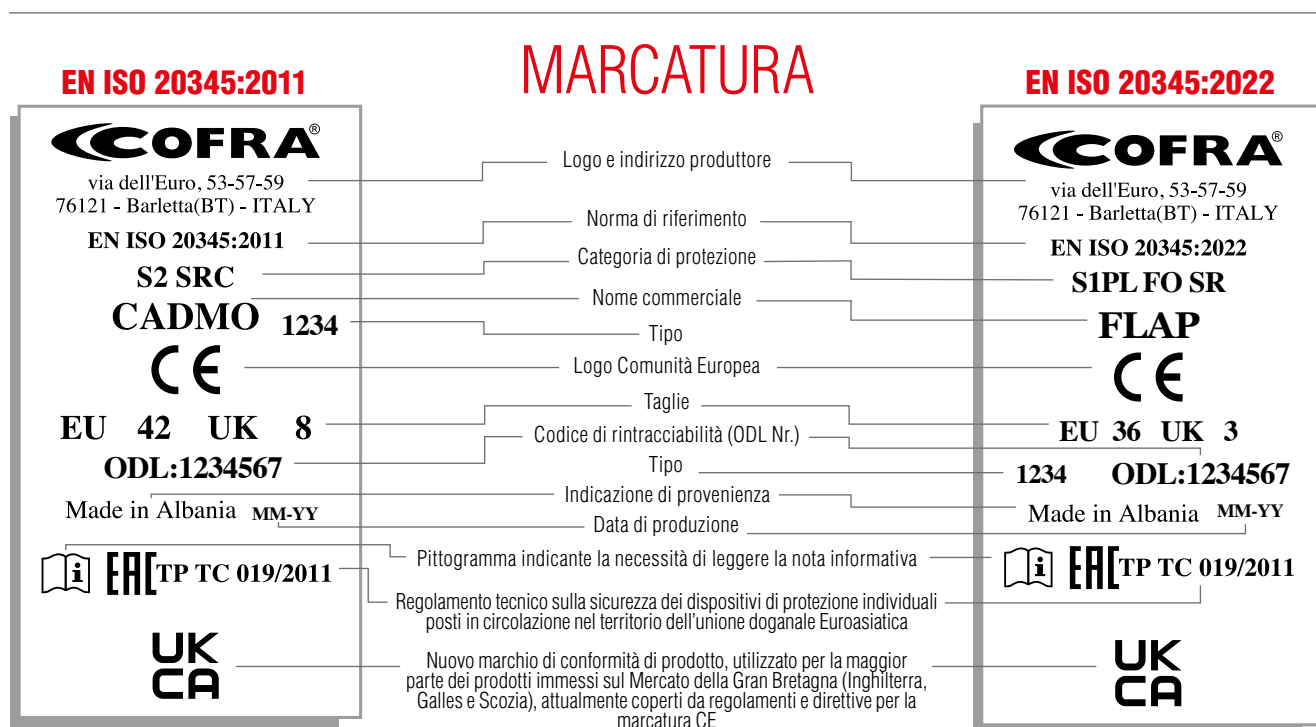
EN ISO 20345:2011

MARCATURA

EN ISO 20345:2022

COFRA®
via dell'Euro, 53-57-59
76121 - Barletta(BT) - ITALY
EN ISO 20345:2011
S2 SRC
CADMO 1234
CE
EU 42 UK 8
ODL:1234567
Made in Albania MM-YY
i EAC TP TC 019/2011
UK CA

Logo e indirizzo produttore
Norma di riferimento
Categoria di protezione
Nome commerciale
Tipo
Logo Comunità Europea
Taglie
Codice di rintracciabilità (ODL Nr.)
Tipo
Indicazione di provenienza
Data di produzione
Pittogramma indicante la necessità di leggere la nota informativa
Regolamento tecnico sulla sicurezza dei dispositivi di protezione individuali posti in circolazione nel territorio dell'unione doganale Euroasiatica
Nuovo marchio di conformità di prodotto, utilizzato per la maggior parte dei prodotti immessi sul Mercato della Gran Bretagna (Inghilterra, Galles e Scozia), attualmente coperti da regolamenti e direttive per la marcatura CE

COFRA®
via dell'Euro, 53-57-59
76121 - Barletta(BT) - ITALY
EN ISO 20345:2022
S1PL FO SR
FLAP
CE
EU 36 UK 3
1234 ODL:1234567
Made in Albania MM-YY
i EAC TP TC 019/2011
UK CA